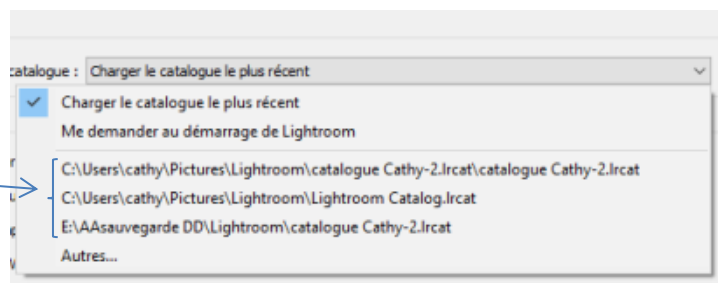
catalogue : Charger le catalogue le plus récent

Charger le catalogue le plus récent
Me demander au démarrage de Lightroom
C:\Users\cathy\Pictures\Lightroom\catalogue Cathy-2.lrcat\catalogue Cathy-2.lrcat
C:\Users\cathy\Pictures\Lightroom\Lightroom Catalog.lrcat
E:\AAsauvegarde DD\Lightroom\catalogue Cathy-2.lrcat
Autres...